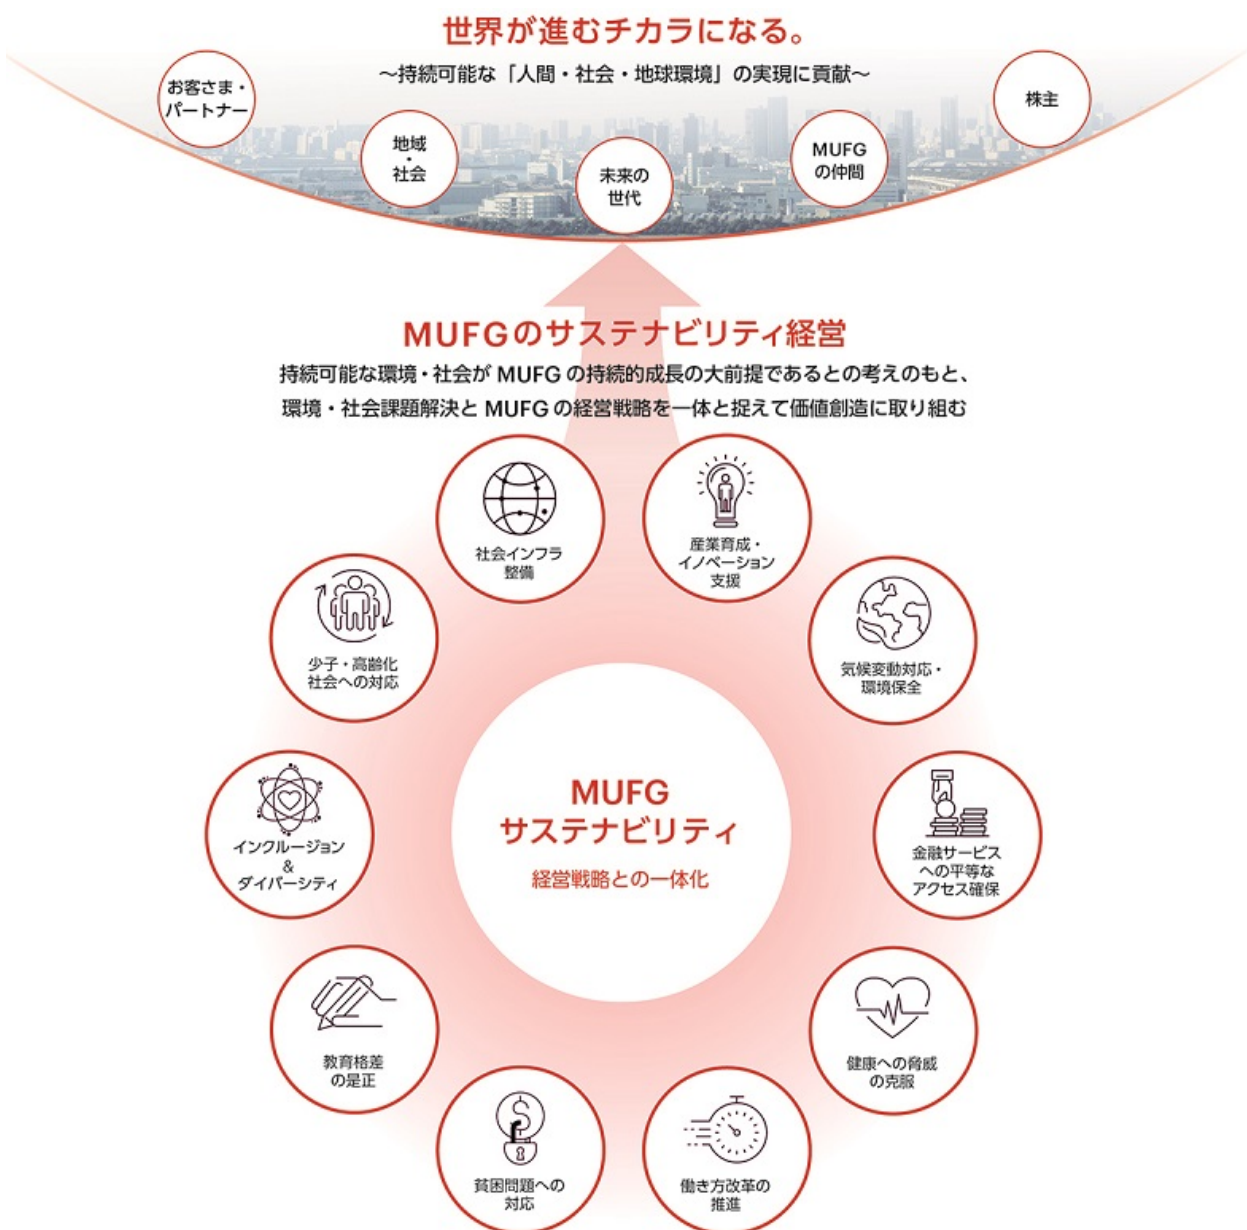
世界が進むチカラになる。

〜持続可能な「人間・社会・地球環境」の実現に貢献〜

お客さま・パートナー

地域・社会

未来の世代

MUFGの仲間

株主

MUFGのサステナビリティ経営

持続可能な環境・社会が MUFG の持続的成長の大前提であるとの考えのもと、環境・社会課題解決と MUFG の経営戦略を一体と捉えて価値創造に取り組む

社会インフラ整備

産業育成・イノベーション支援

少子・高齢化社会への対応

気候変動対応・環境保全

MUFG サステナビリティ

経営戦略との一体化

インクルージョン & ダイバーシティ

金融サービスへの平等なアクセス確保

教育格差の是正

健康への脅威の克服

貧困問題への対応

働き方改革の推進